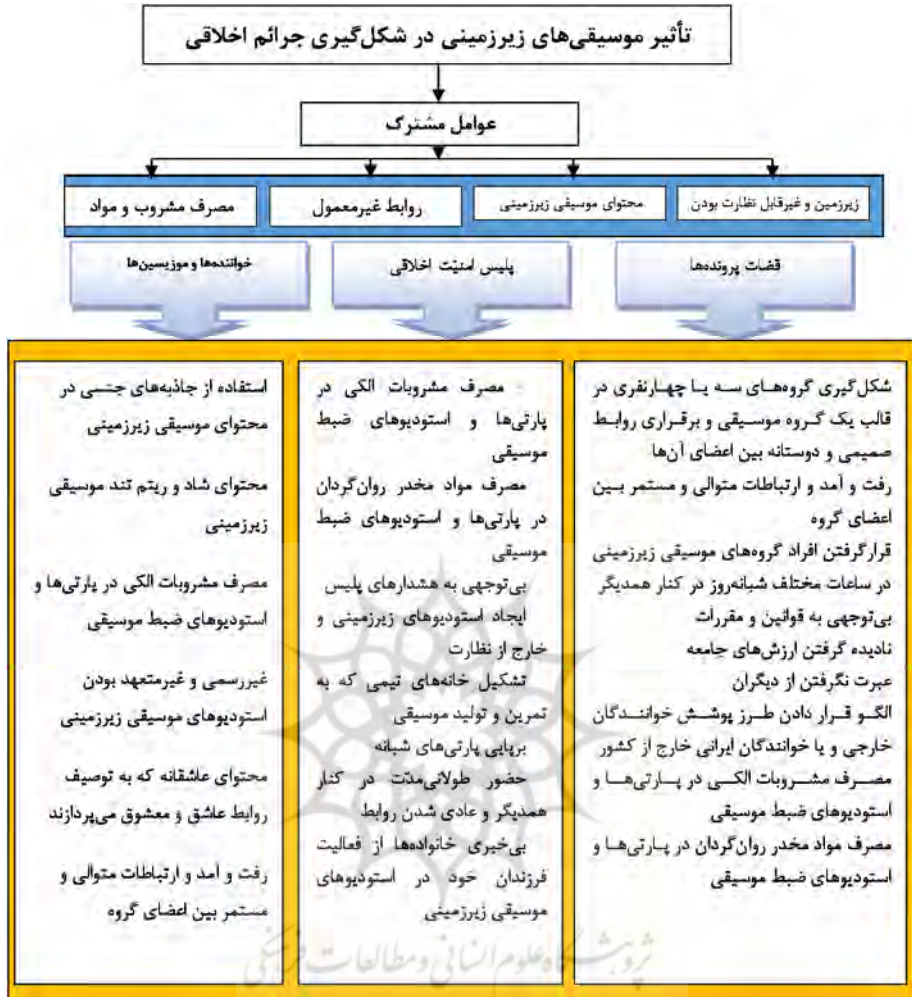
تأثیر موسیقی‌های زیرزمینی در شکل‌گیری جرائم اخلاقی

عوامل مشترک

زیرزمین و غیرقابل نظارت بودن

محتوای موسیقی زیرزمینی

روابط غیرمعمول

مصرف مشروب و مواد

قضات پرونده‌ها

پلیس امنیت اخلاقی

خواننده‌ها و موزیسین‌ها

شکل‌گیری گروه‌های سه یا چهارنفری در قالب یک گروه موسیقی و برقراری روابط صمیمی و دوستانه بین اعضای آن‌ها
رفت و آمد و ارتباطات متوالی و مستمر بین اعضای گروه
قرارگرفتن افراد گروه‌های موسیقی زیرزمینی در ساعات مختلف شبانه‌روز در کنار همدیگر
بی‌توجهی به قوانین و مقررات
نادیده گرفتن ارزش‌های جامعه
عبرت نگرفتن از دیگران
الگو قرار دادن طرز پوشش خوانندگان خارجی و یا خوانندگان ایرانی خارج از کشور
مصرف مشروبات الکی در پارتی‌ها و استودیوهای ضبط موسیقی
مصرف مواد مخدر روان‌گردان در پارتی‌ها و استودیوهای ضبط موسیقی

مصرف مشروبات الکی در پارتی‌ها و استودیوهای ضبط موسیقی
مصرف مواد مخدر روان‌گردان در پارتی‌ها و استودیوهای ضبط موسیقی
بی‌توجهی به هشدارهای پلیس
ایجاد استودیوهای زیرزمینی و خارج از نظارت
تشکیل خانه‌های تیمی که به تمرین و تولید موسیقی
برپایی پارتی‌های شبانه
حضور طولانی‌مدت در کنار همدیگر و عادی شدن روابط
بی‌خبری خانواده‌ها از فعالیت فرزندان خود در استودیوهای موسیقی زیرزمینی

استفاده از جاذبه‌های جنسی در محتوای موسیقی زیرزمینی
محتوای شاد و ریتم تند موسیقی زیرزمینی
مصرف مشروبات الکی در پارتی‌ها و استودیوهای ضبط موسیقی
غیررسمی و غیرمتعهد بودن استودیوهای موسیقی زیرزمینی
محتوای عاشقانه که به توصیف روابط عاشق و معشوق می‌پردازند
رفت و آمد و ارتباطات متوالی و مستمر بین اعضای گروه

پژوهشگاه علوم انسانی و مطالعات فرهنگی